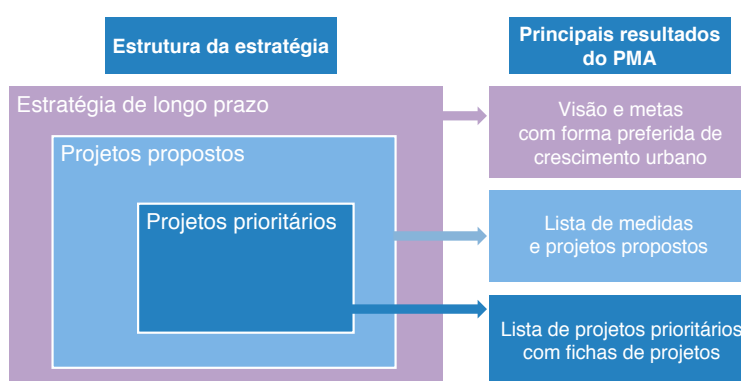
Estrutura da estratégia

Principais resultados do PMA

Estratégia de longo prazo

Projetos propostos

Projetos prioritários

Visão e metas com forma preferida de crescimento urbano

Lista de medidas e projetos propostos

Lista de projetos prioritários com fichas de projetos